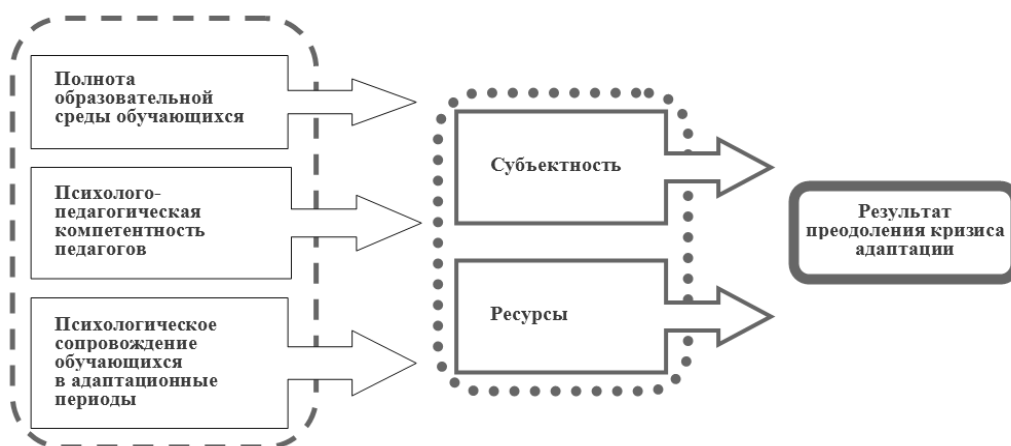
Полнота образовательной среды обучающихся

Психолого-педагогическая компетентность педагогов

Психологическое сопровождение обучающихся в адаптационные периоды

Субъектность

Ресурсы

Результат преодоления кризиса адаптации